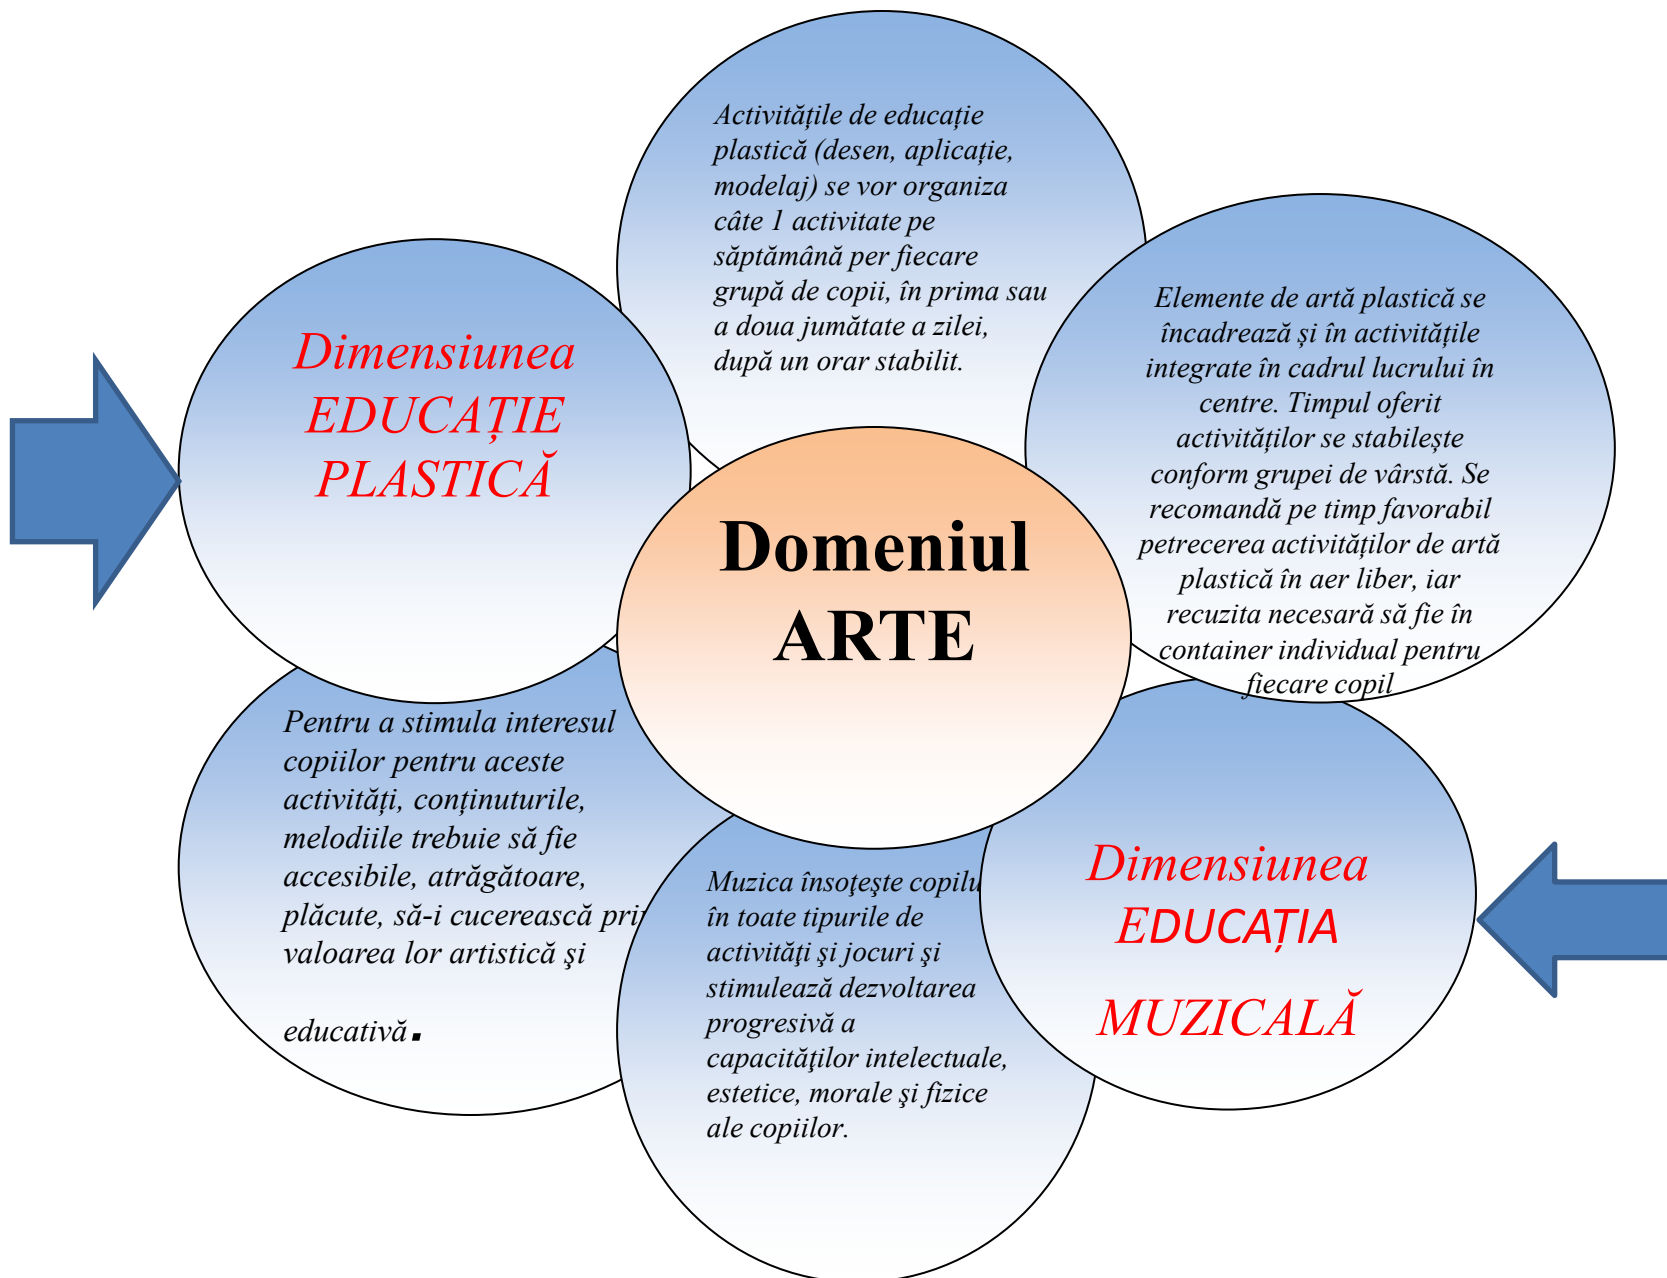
Activitățile de educație plastică (desen, aplicație, modelaj) se vor organiza câte 1 activitate pe săptămână per fiecare grupă de copii, în prima sau a doua jumătate a zilei, după un orar stabilit.

Dimensiunea EDUCAȚIE PLASTICĂ

Elemente de artă plastică se încadrează şi în activitățile integrate în cadrul lucrului în centre. Timpul oferit activităților se stabileşte conform grupei de vârstă. Se recomandă pe timp favorabil petrecerea activităților de artă plastică în aer liber, iar recuzita necesară să fie în container individual pentru fiecare copil

Domeniul ARTE

Pentru a stimula interesul copiilor pentru aceste activităţi, conţinuturile, melodiile trebuie să fie accesibile, atrăgătoare, plăcute, să-i cucerească pri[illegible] valoarea lor artistică şi

educativă.

Muzica însoţeşte copilu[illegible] în toate tipurile de activităţi şi jocuri şi stimulează dezvoltarea progresivă a capacităţilor intelectuale, estetice, morale şi fizice ale copiilor.

Dimensiunea EDUCAȚIA MUZICALĂ